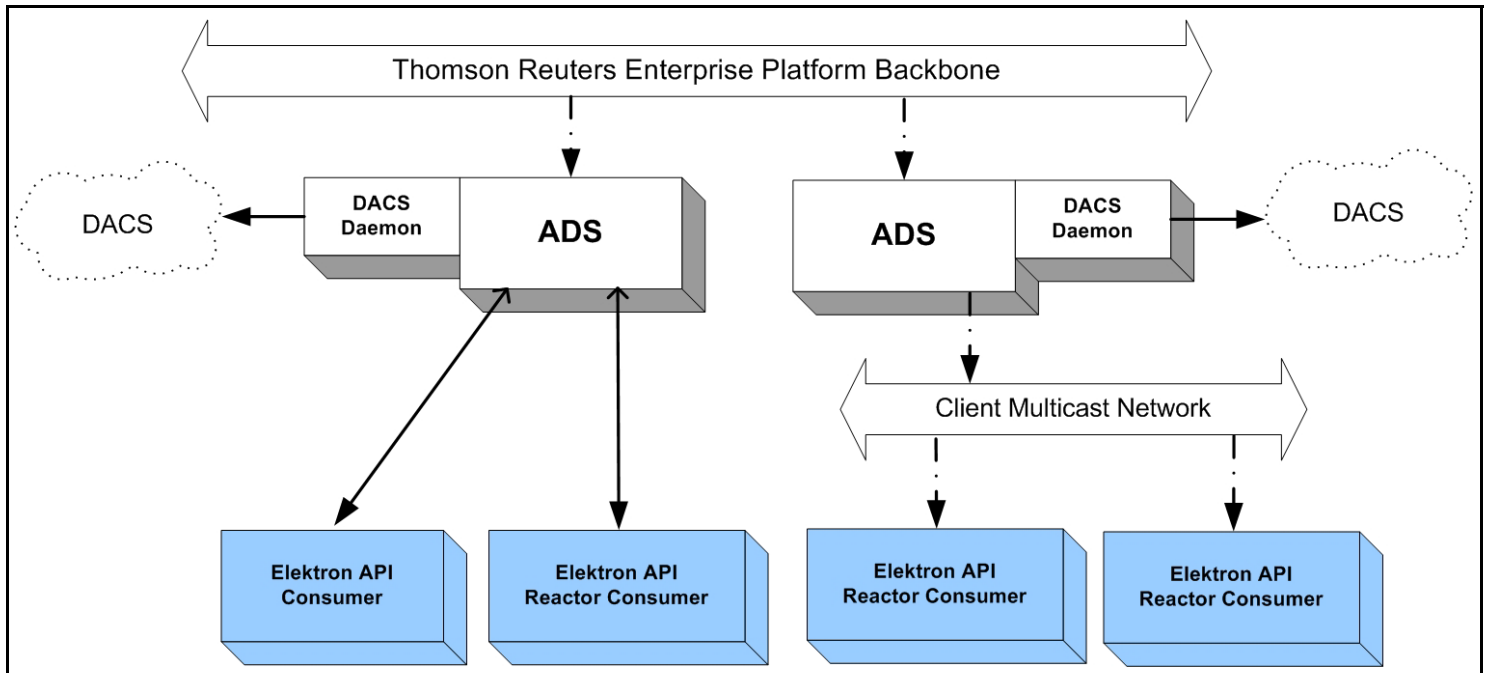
Thomson Reuters Enterprise Platform Backbone

DACS

DACS Daemon

ADS

ADS

DACS Daemon

DACS

Client Multicast Network

Elektron API Consumer

Elektron API Reactor Consumer

Elektron API Reactor Consumer

Elektron API Reactor Consumer